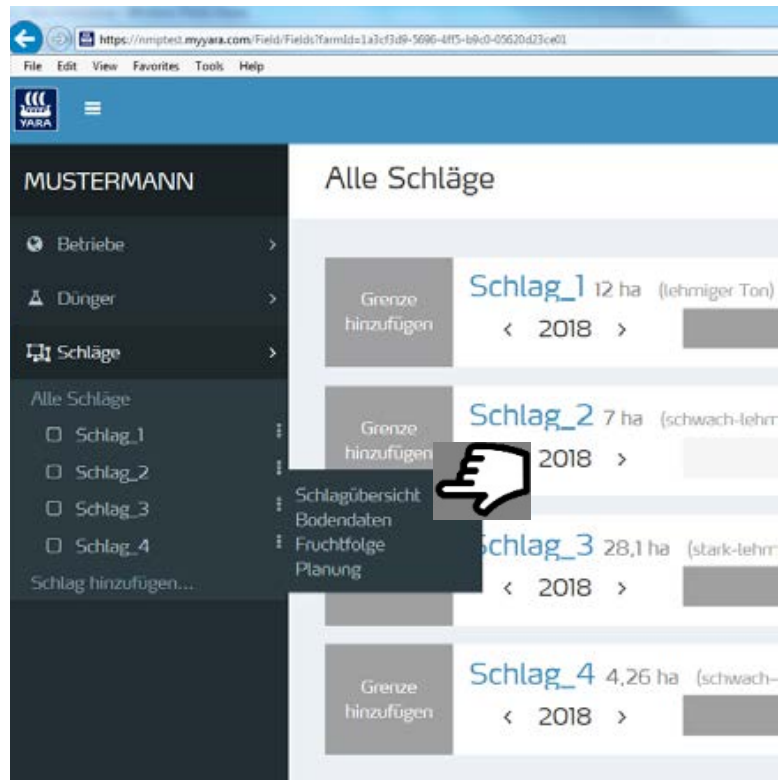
https://nmptest.myyara.com/Field/Fields?farmId=1a3cf3d9-5696-4ff5-b9c0-05620d23ce01

File Edit View Favorites Tools Help

YARA

MUSTERMANN

Betriebe

Dünger

Schläge

Alle Schläge

Schlag_1

Schlag_2

Schlag_3

Schlag_4

Schlag hinzufügen...

Schlagübersicht
Bodendaten
Fruchtfolge
Planung

Alle Schläge

Grenze hinzufügen

Schlag_1 12 ha (lehmiger Ton)

‹ 2018 ›

Grenze hinzufügen

Schlag_2 7 ha (schwach-lehm

2018 ›

Schlag_3 28,1 ha (stark-lehm

‹ 2018 ›

Grenze hinzufügen

Schlag_4 4,26 ha (schwach-

‹ 2018 ›